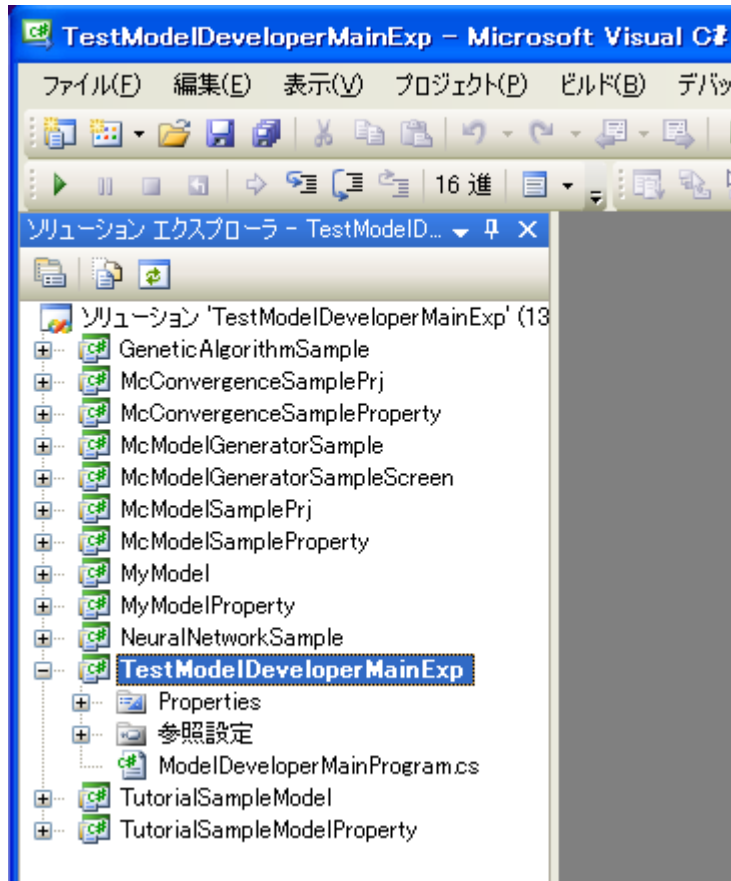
TestModelDeveloperMainExp – Microsoft Visual C#

ファイル(F) 編集(E) 表示(V) プロジェクト(P) ビルド(B) デバッ

16 進

ソリューション エクスプローラ – TestModelD... ▾ ✕

ソリューション 'TestModelDeveloperMainExp' (13
GeneticAlgorithmSample
McConvergenceSamplePrj
McConvergenceSampleProperty
McModelGeneratorSample
McModelGeneratorSampleScreen
McModelSamplePrj
McModelSampleProperty
MyModel
MyModelProperty
NeuralNetworkSample
TestModelDeveloperMainExp
Properties
参照設定
ModelDeveloperMainProgram.cs
TutorialSampleModel
TutorialSampleModelProperty